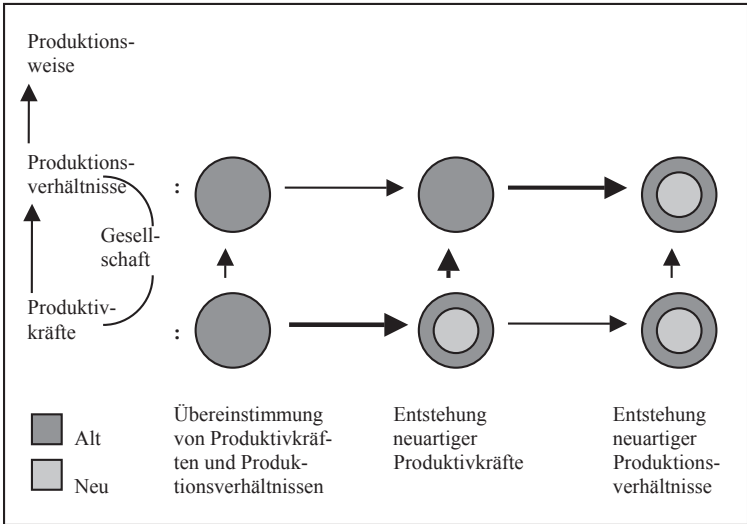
Produktionsweise

Produktionsverhältnisse :

Gesellschaft

Produktivkräfte :

Alt

Neu

Übereinstimmung von Produktivkräften und Produktionsverhältnissen

Entstehung neuartiger Produktivkräfte

Entstehung neuartiger Produktionsverhältnisse